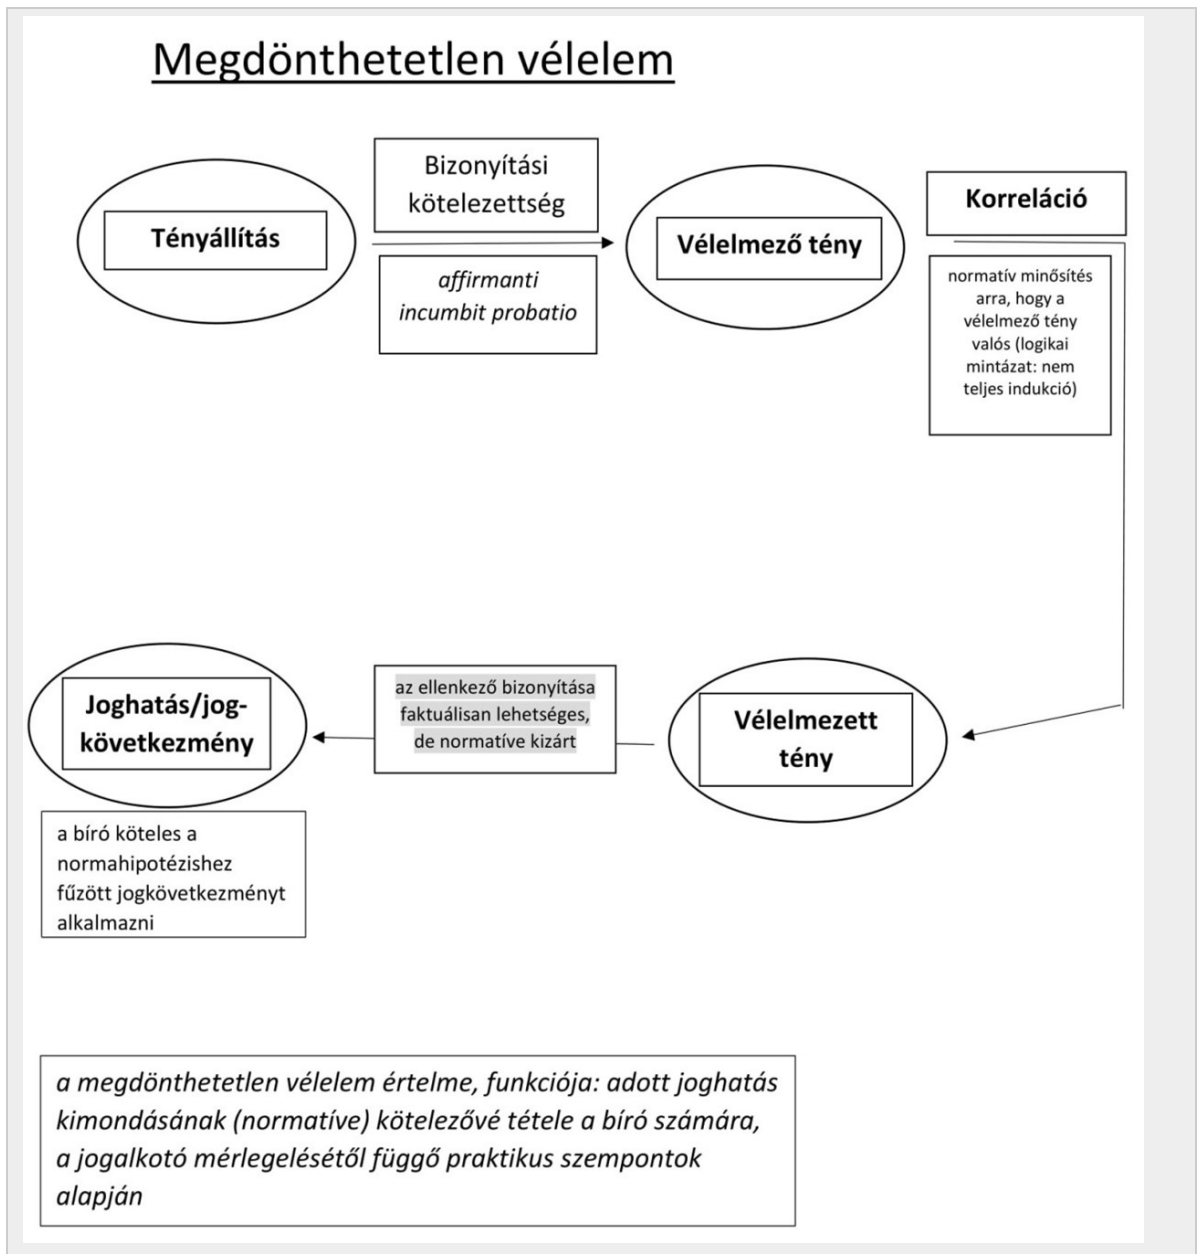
Megdönthetetlen vélelem

Tényállítás

Bizonyítási kötelezettség

*affirmanti incumbit probatio*

Vélelmező tény

Korreláció

normatív minősítés arra, hogy a vélelmező tény valós (logikai mintázat: nem teljes indukció)

Joghatás/jogkövetkezmény

az ellenkező bizonyítása faktuálisan lehetséges, de normatíve kizárt

Vélelmezett tény

a bíró köteles a normahipotézishez fűzött jogkövetkezményt alkalmazni

*a megdönthetetlen vélelem értelme, funkciója: adott joghatás kimondásának (normatíve) kötelezővé tétele a bíró számára, a jogalkotó mérlegelésétől függő praktikus szempontok alapján*